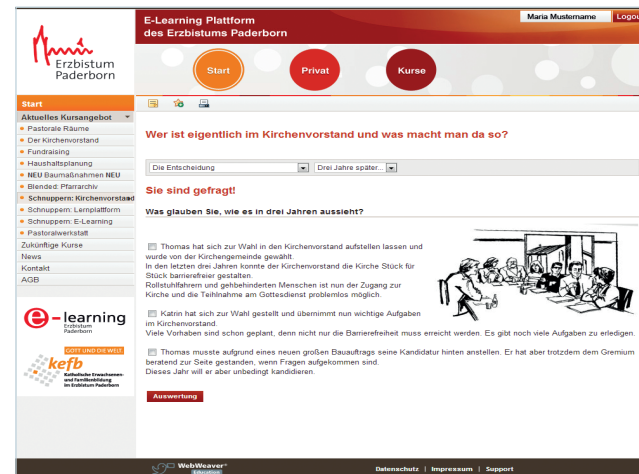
Erzbistum Paderborn

E-Learning Plattform des Erzbistums Paderborn

Maria Mustername Logou

Start

Privat

Kurse

Start

Aktuelles Kursangebot

Pastorale Räume

Der Kirchenvorstand

Fundraising

Haushaltsplanung

NEU Baumaßnahmen NEU

Blended: Pfarrarchiv

Schnuppern: Kirchenvorstand

Schnuppern: Lernplattform

Schnuppern: E-Learning

Pastoralwerkstatt

Zukünftige Kurse

News

Kontakt

AGB

e-learning Erzbistum Paderborn

GOTT UND DIE WELT

kefb Katholische Erwachsenen- und Familienbildung im Erzbistum Paderborn

Wer ist eigentlich im Kirchenvorstand und was macht man da so?

Die Entscheidung

Drei Jahre später...

Sie sind gefragt!

Was glauben Sie, wie es in drei Jahren aussieht?

Thomas hat sich zur Wahl in den Kirchenvorstand aufstellen lassen und wurde von der Kirchengemeinde gewählt.
In den letzten drei Jahren konnte der Kirchenvorstand die Kirche Stück für Stück barrierefreier gestalten.
Rollstuhlfahrern und gehbehinderten Menschen ist nun der Zugang zur Kirche und die Teilnahme am Gottesdienst problemlos möglich.

Katrin hat sich zur Wahl gestellt und übernimmt nun wichtige Aufgaben im Kirchenvorstand.
Viele Vorhaben sind schon geplant, denn nicht nur die Barrierefreiheit muss erreicht werden. Es gibt noch viele Aufgaben zu erledigen.

Thomas musste aufgrund eines neuen großen Bauauftrags seine Kandidatur hinten anstellen. Er hat aber trotzdem dem Gremium beratend zur Seite gestanden, wenn Fragen aufgekommen sind.
Dieses Jahr will er aber unbedingt kandidieren.

Auswertung

WebWeaver

Datenschutz | Impressum | Support